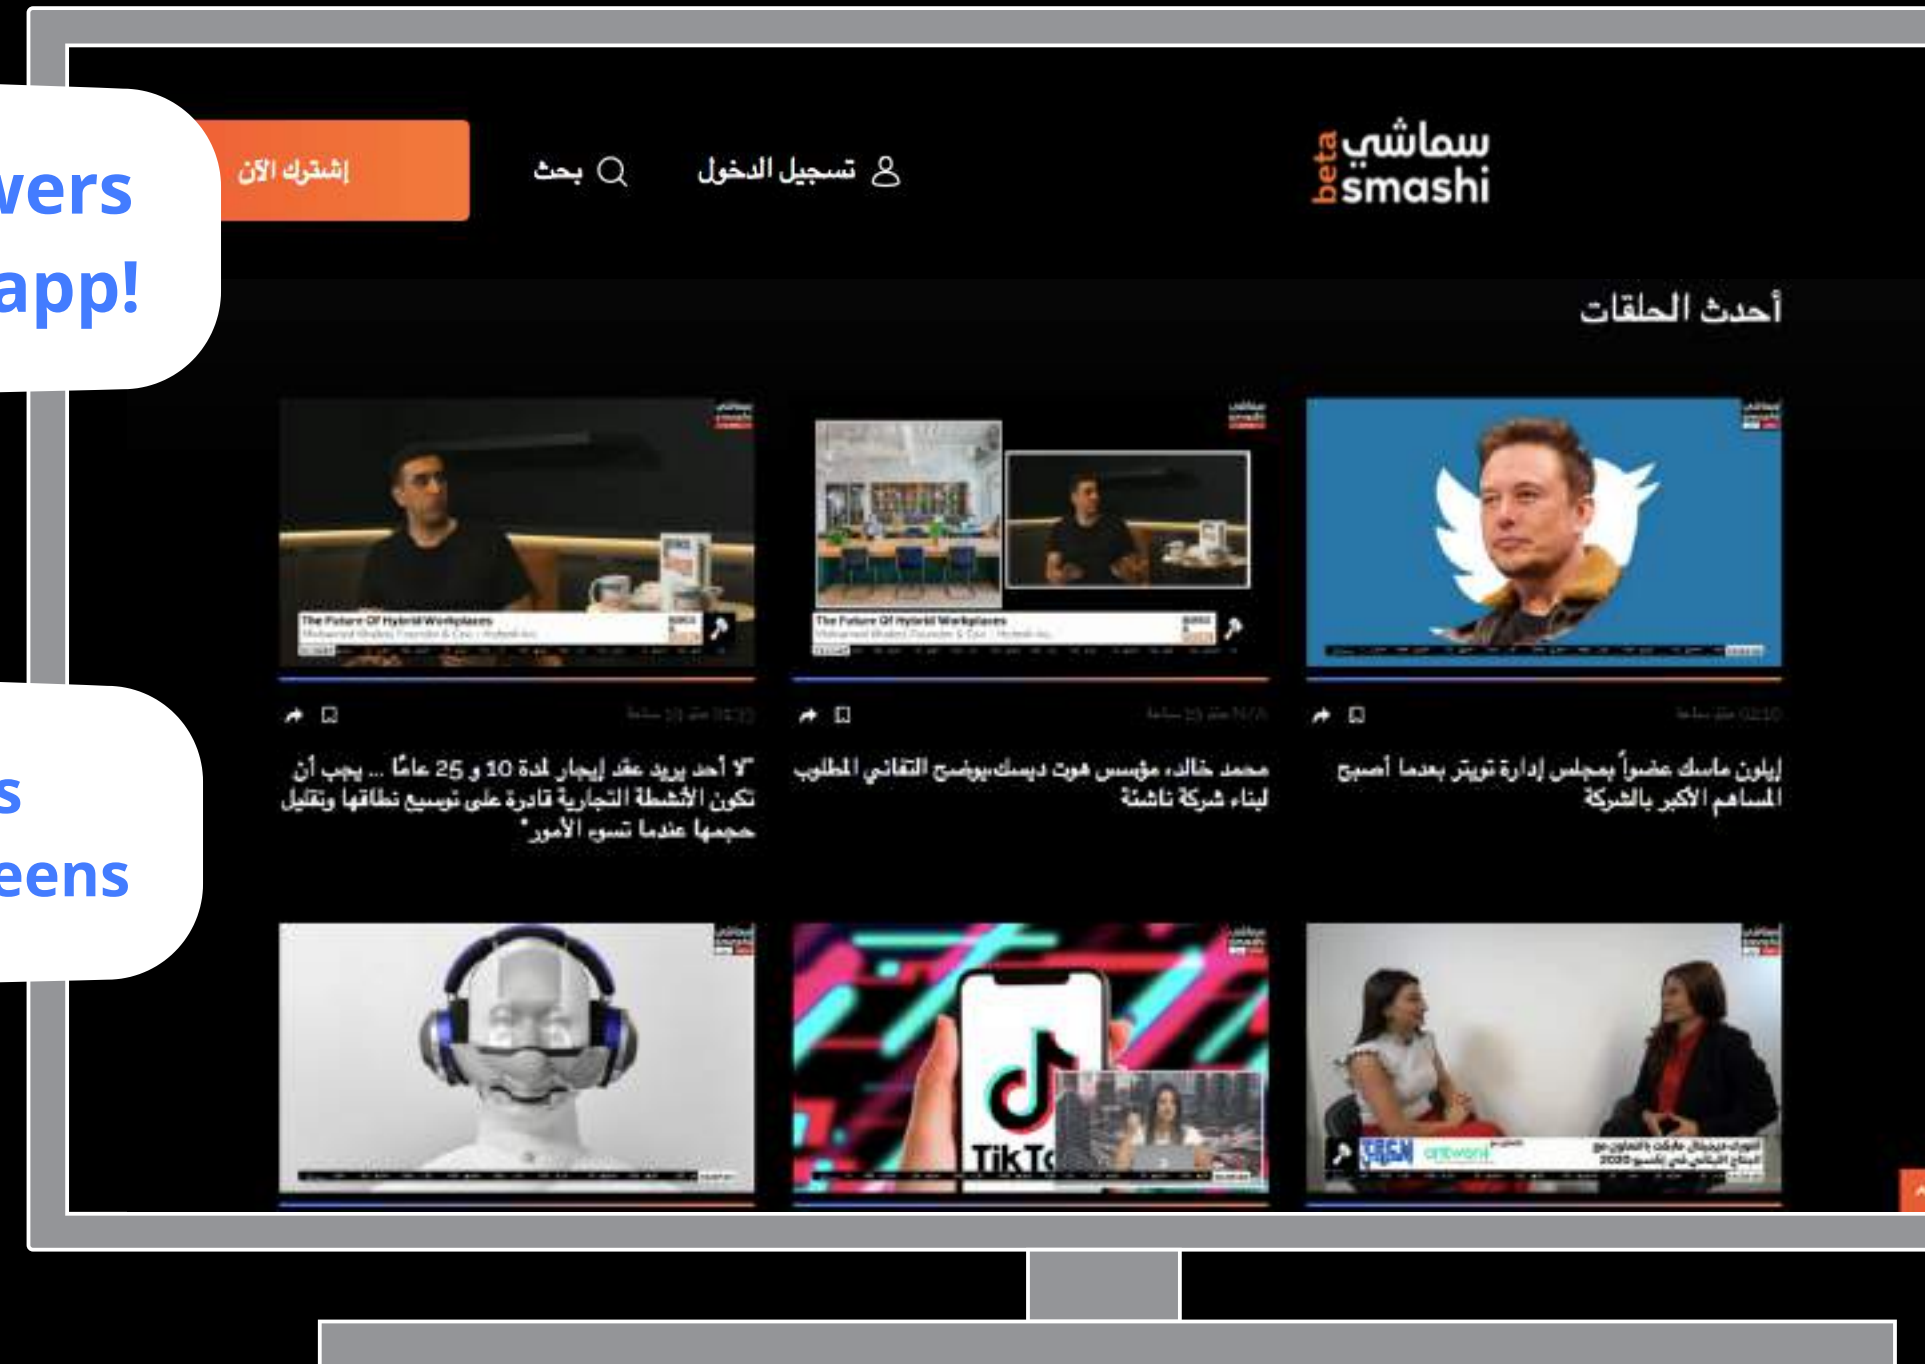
vers
app!

s
eens

إشترك الآن

بحث

تسجيل الدخول

سماشي
smashi
beta

أحدث الحلقات

The Future Of Hybrid Workplaces

The Future Of Hybrid Workplaces

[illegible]

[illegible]

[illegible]

إيلون ماسك عضواً بمجلس إدارة تويتر بعدما أصبح المساهم الأكبر بالشركة

محمد خالد، مؤسس هوت ديسك،يوضح التفاني المطلوب لبناء شركة ناشئة

"لا أحد يريد عقد إيجار لمدة 10 و 25 عامًا ... يجب أن تكون الأنشطة التجارية قادرة على توسيع نطاقها وتقليل حجمها عندما تسوء الأمور"

TikTo

artwork